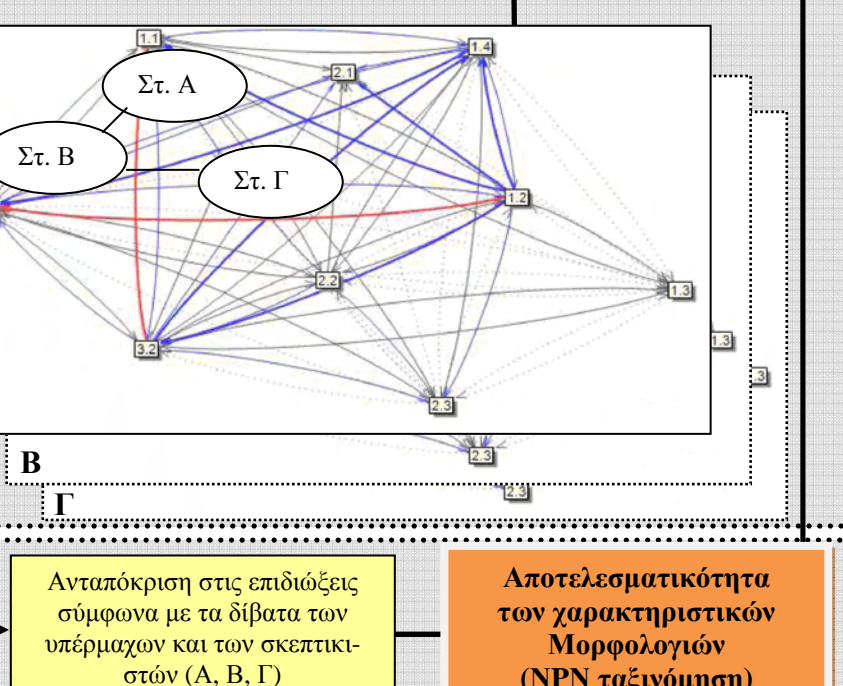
1.1
1.4
2.1
Στ. Α
Στ. Β
Στ. Γ
1.2
2.2
1.3
3.2
1.3
3
2.3
2.3
Β
2.3
Γ

Ανταπόκριση στις επιδιώξεις σύμφωνα με τα δίβατα των υπέρμαχων και των σκεπτικιστών (Α, Β, Γ)

Αποτελεσματικότητα των χαρακτηριστικών Μορφολογιών (NPN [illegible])